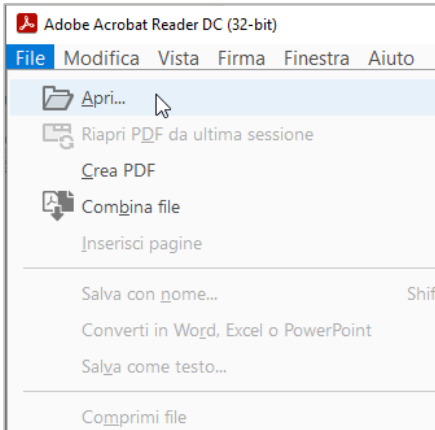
Adobe Acrobat Reader DC (32-bit)

File Modifica Vista Firma Finestra Aiuto

Apri...

Riapri PDF da ultima sessione

Crea PDF

Combina file

Inserisci pagine

Salva con nome... Shif

Converti in Word, Excel o PowerPoint

Salva come testo...

Comprimi file